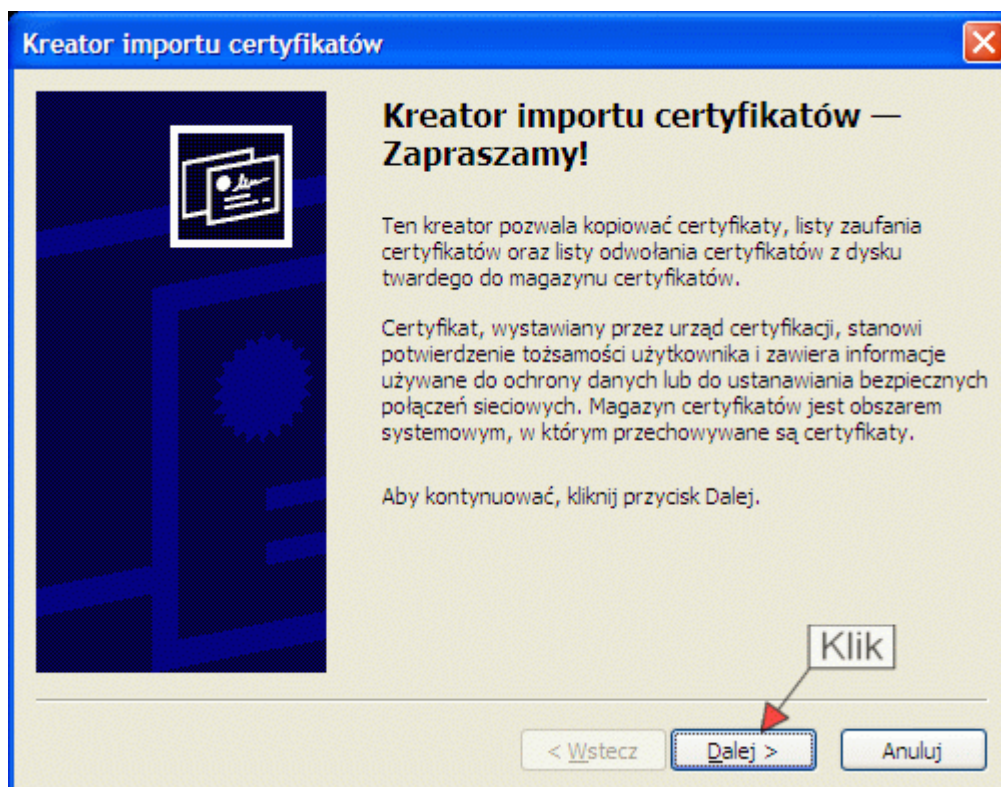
Kreator importu certyfikatów

Kreator importu certyfikatów — Zapraszamy!

Ten kreator pozwala kopiować certyfikaty, listy zaufania certyfikatów oraz listy odwołania certyfikatów z dysku twardego do magazynu certyfikatów.

Certyfikat, wystawiany przez urząd certyfikacji, stanowi potwierdzenie tożsamości użytkownika i zawiera informacje używane do ochrony danych lub do ustanawiania bezpiecznych połączeń sieciowych. Magazyn certyfikatów jest obszarem systemowym, w którym przechowywane są certyfikaty.

Aby kontynuować, kliknij przycisk Dalej.

Klik

< Wstecz

Dalej >

Anuluj